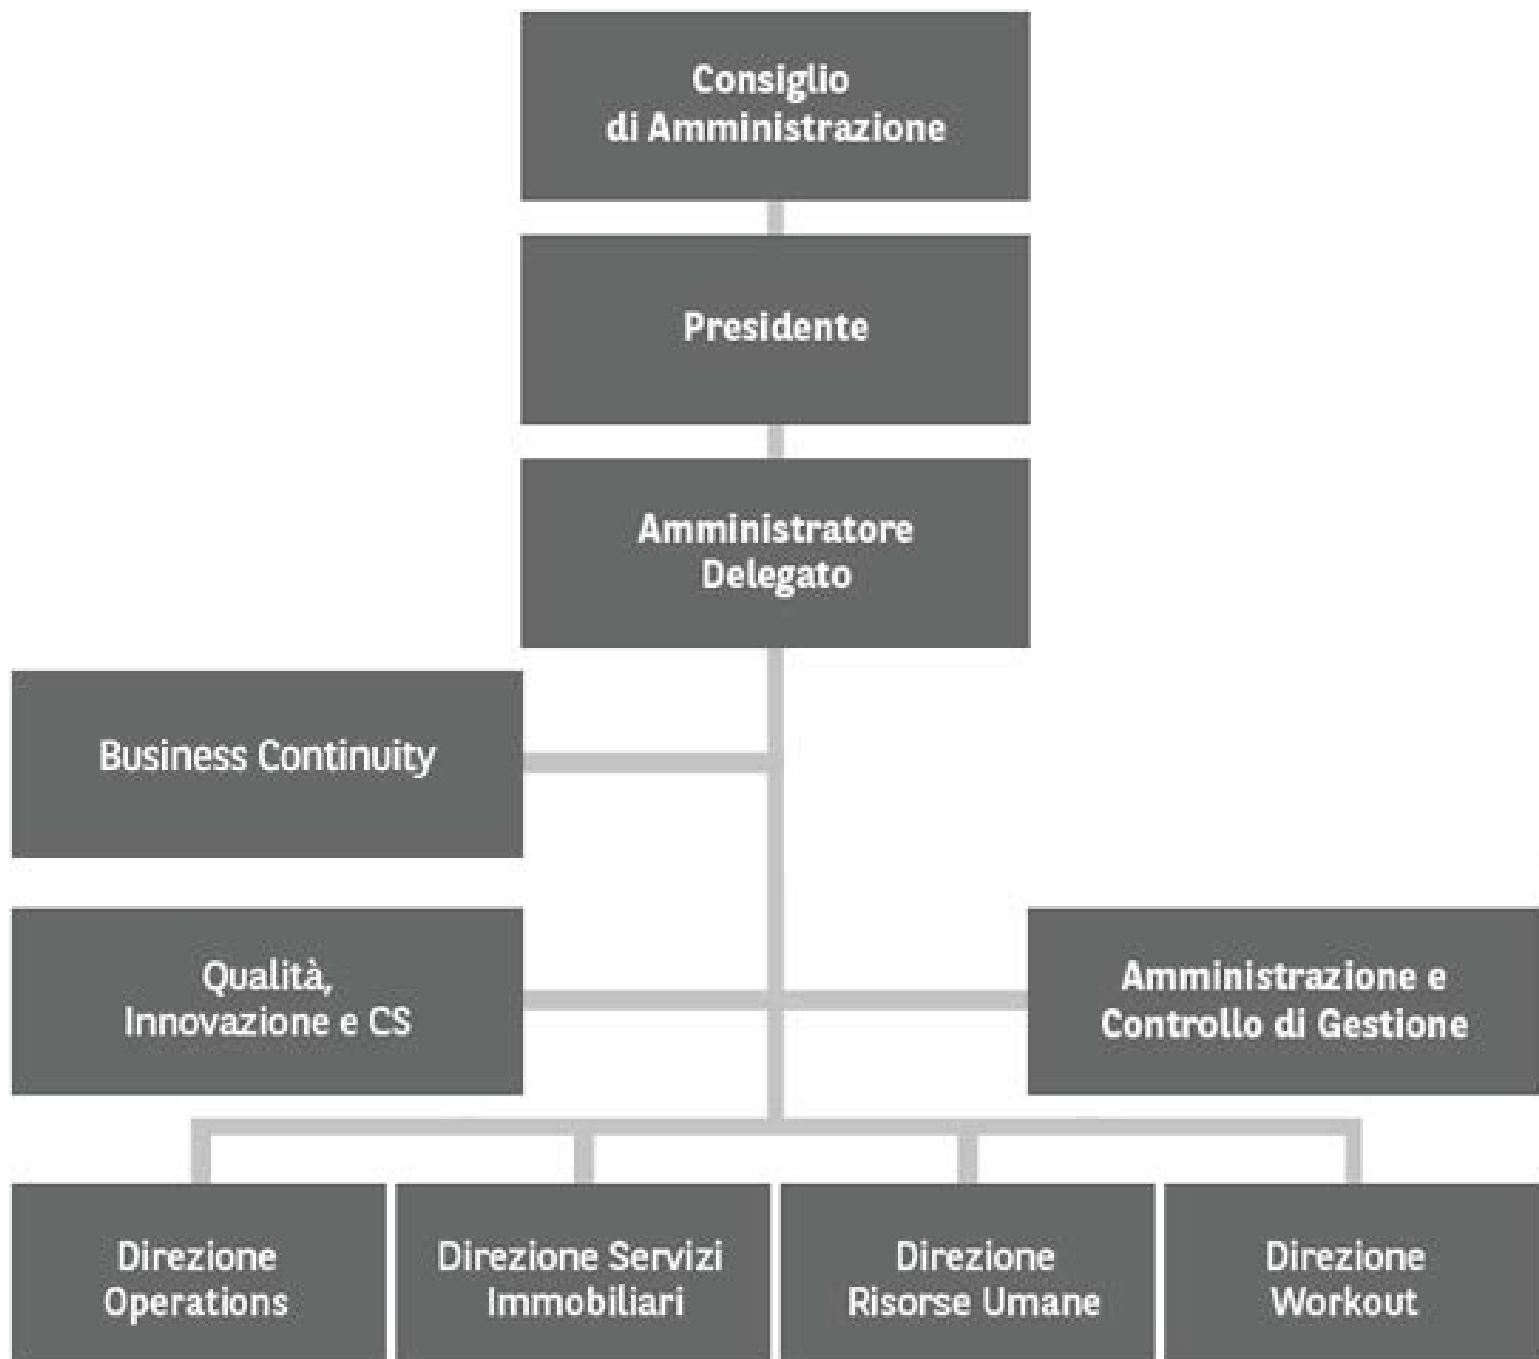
Consiglio di Amministrazione

Presidente

Amministratore Delegato

Business Continuity

Qualità, Innovazione e CS

Amministrazione e Controllo di Gestione

Direzione Operations

Direzione Servizi Immobiliari

Direzione Risorse Umane

Direzione Workout